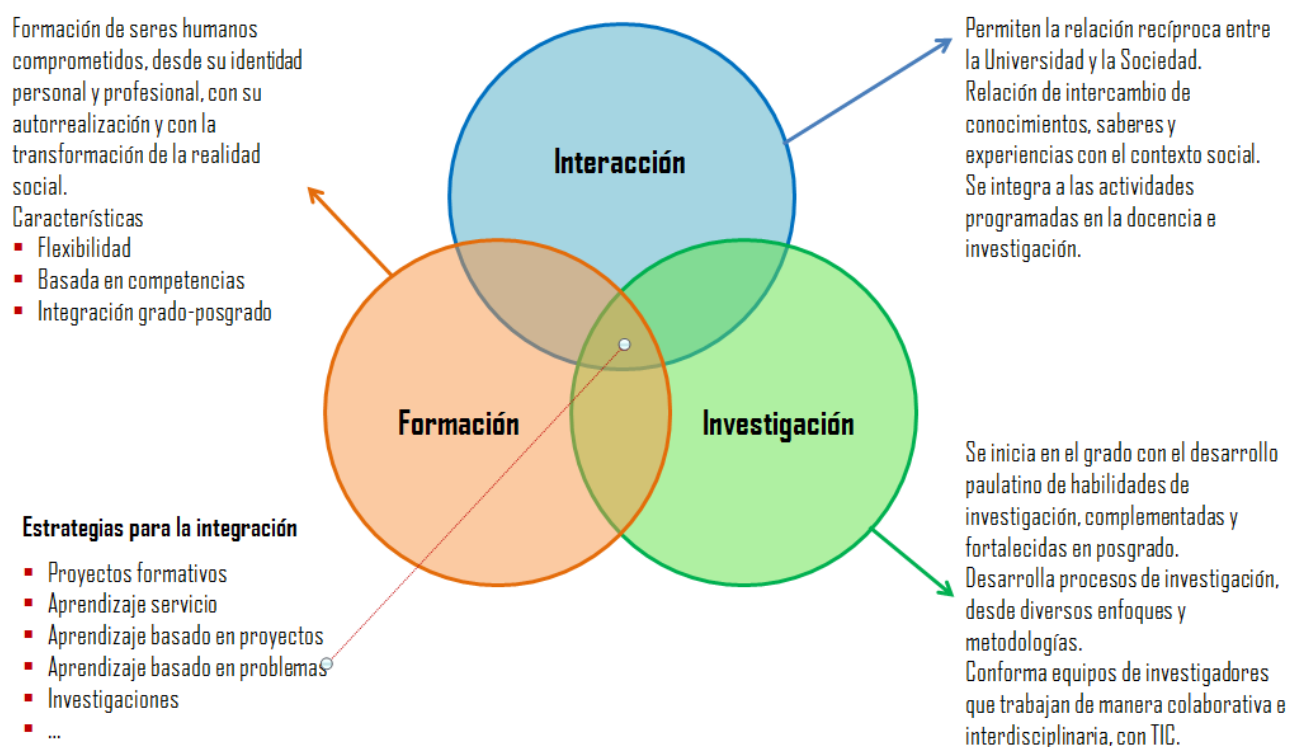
Formación de seres humanos comprometidos, desde su identidad personal y profesional, con su autorrealización y con la transformación de la realidad social.
Características
- Flexibilidad
- Basada en competencias
- Integración grado-posgrado

Interacción

Permiten la relación recíproca entre la Universidad y la Sociedad.
Relación de intercambio de conocimientos, saberes y experiencias con el contexto social.
Se integra a las actividades programadas en la docencia e investigación.

Formación

Investigación

Estrategias para la integración
- Proyectos formativos
- Aprendizaje servicio
- Aprendizaje basado en proyectos
- Aprendizaje basado en problemas
- Investigaciones
- ...

Se inicia en el grado con el desarrollo paulatino de habilidades de investigación, complementadas y fortalecidas en posgrado.
Desarrolla procesos de investigación, desde diversos enfoques y metodologías.
Conforma equipos de investigadores que trabajan de manera colaborativa e interdisciplinaria, con TIC.